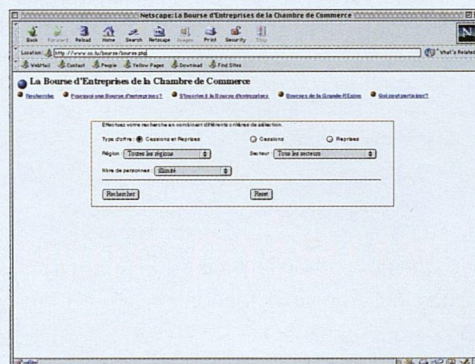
Netscape: La Bourse d'Entreprises de la Chambre de Commerce

Back Forward Reload Home Search Netscape Images Print Security Stop

Location: http://www.cc.lu/bourse/bourse.php

What's Related

WebMail Contact People Yellow Pages Download Find Sites

La Bourse d'Entreprises de la Chambre de Commerce

Recherche Pourquoi une Bourse d'entreprises? S'inscrire à la Bourse d'entreprises Bourses de la Grande Région Qui sont partenaires?

Effectuez votre recherche en combinant différents critères de sélection.

Type d'offre: Cessions et Reprises Cessions Reprises

Région: Toutes les régions Secteur: Tous les secteurs

Nbre de personnes: Illimité

Rechercher Reset